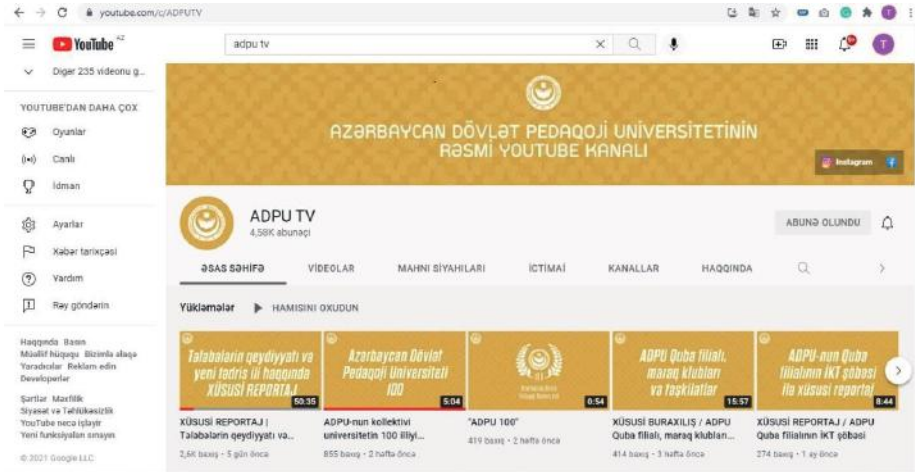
youtube.com/c/ADPUTV

YouTube AZ

adpu tv

Digər 235 videonu g...

YOUTUBE'DAN DAHA ÇOX

Oyunlar

Canlı

İdman

Ayarlar

Xəbər tarixçəsi

Yardım

Rəy göndərin

Haqqında Basın Müəllif hüququ Bizimlə əlaqə Yaradıcılar Reklam edin Developerlər

Şərtlər Məxfilik Siyasət və Təhlükəsizlik YouTube necə işləyir Yeni funksiyaları sınayın

© 2021 Google LLC

AZƏRBAYCAN DÖVLƏT PEDAQOJİ UNİVERSİTETİNİN RƏSMİ YOUTUBE KANALI

Instagram

ADPU TV
4,58K abunəçi

ABUNƏ OLUNDU

ƏSAS SƏHİFƏ   VİDEOLAR   MAHNI SİYAHILARI   İCTİMAİ   KANALLAR   HAQQINDA

Yükləmələr   HAMISINI OXUDUN

Tələbələrin qeydiyyatı və yeni tədris ili haqqında XÜSUSİ REPORTAJ
50:35
XÜSUSİ REPORTAJ | Tələbələrin qeydiyyatı va...
2,6K baxış • 5 gün öncə

Azərbaycan Dövlət Pedaqoji Universiteti 100
5:04
ADPU-nun kollektivi universitetin 100 illiyi...
855 baxış • 2 həftə öncə

0:54
"ADPU 100"
419 baxış • 2 həftə öncə

ADPU Quba filialı, maraq klubları və təşkilatlar
15:57
XÜSUSİ BURAXILIŞ / ADPU Quba filialı, maraq klubları...
414 baxış • 3 həftə öncə

ADPU-nun Quba filialının İKT şöbəsi ilə xüsusi reportaj
8:44
XÜSUSİ REPORTAJ / ADPU Quba filialının İKT şöbəsi
274 baxış • 1 ay öncə